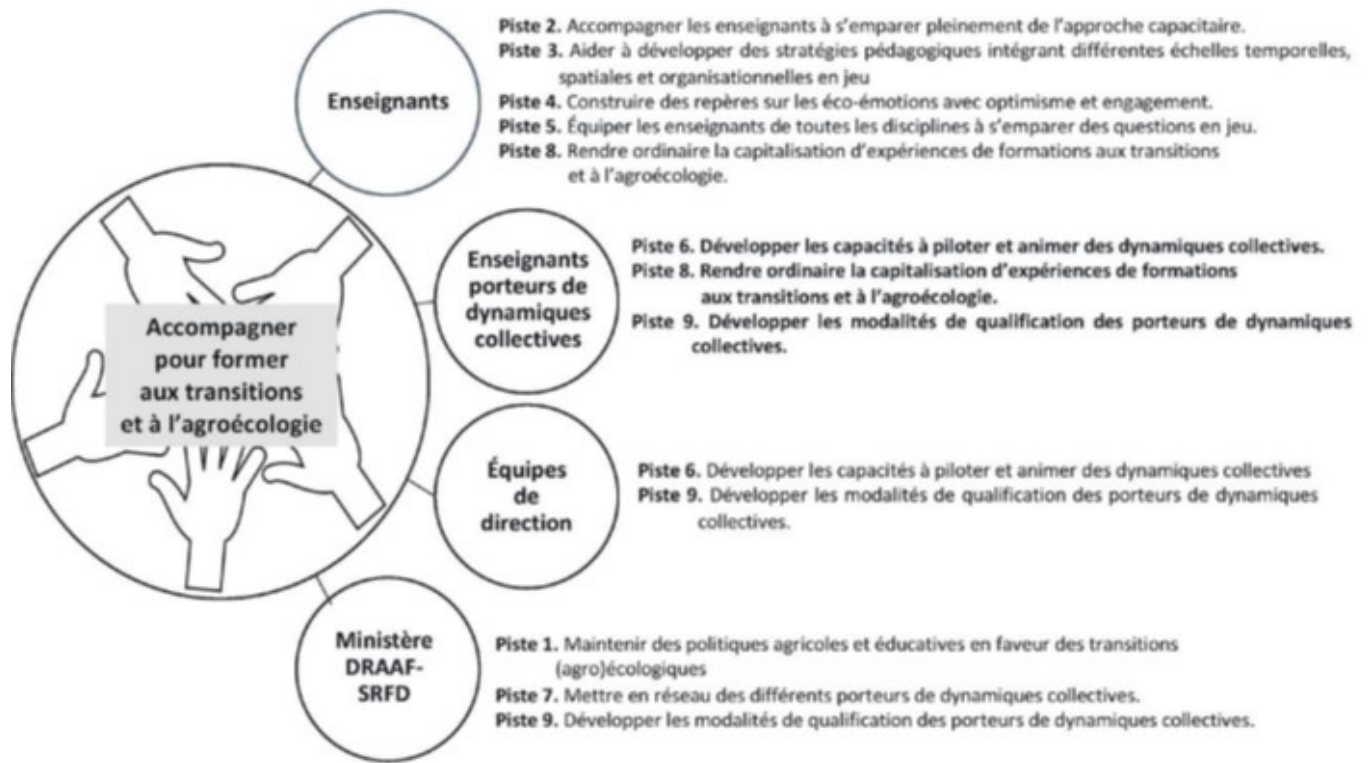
Accompagner pour former aux transitions et à l'agroécologie

Enseignants

Piste 2. Accompagner les enseignants à s'emparer pleinement de l'approche capacitaire.
Piste 3. Aider à développer des stratégies pédagogiques intégrant différentes échelles temporelles, spatiales et organisationnelles en jeu
Piste 4. Construire des repères sur les éco-émotions avec optimisme et engagement.
Piste 5. Équiper les enseignants de toutes les disciplines à s'emparer des questions en jeu.
Piste 8. Rendre ordinaire la capitalisation d'expériences de formations aux transitions et à l'agroécologie.

Enseignants porteurs de dynamiques collectives

Piste 6. Développer les capacités à piloter et animer des dynamiques collectives.
Piste 8. Rendre ordinaire la capitalisation d'expériences de formations aux transitions et à l'agroécologie.
Piste 9. Développer les modalités de qualification des porteurs de dynamiques collectives.

Équipes de direction

Piste 6. Développer les capacités à piloter et animer des dynamiques collectives
Piste 9. Développer les modalités de qualification des porteurs de dynamiques collectives.

Ministère DRAAF-SRFD

Piste 1. Maintenir des politiques agricoles et éducatives en faveur des transitions (agro)écologiques
Piste 7. Mettre en réseau des différents porteurs de dynamiques collectives.
Piste 9. Développer les modalités de qualification des porteurs de dynamiques collectives.